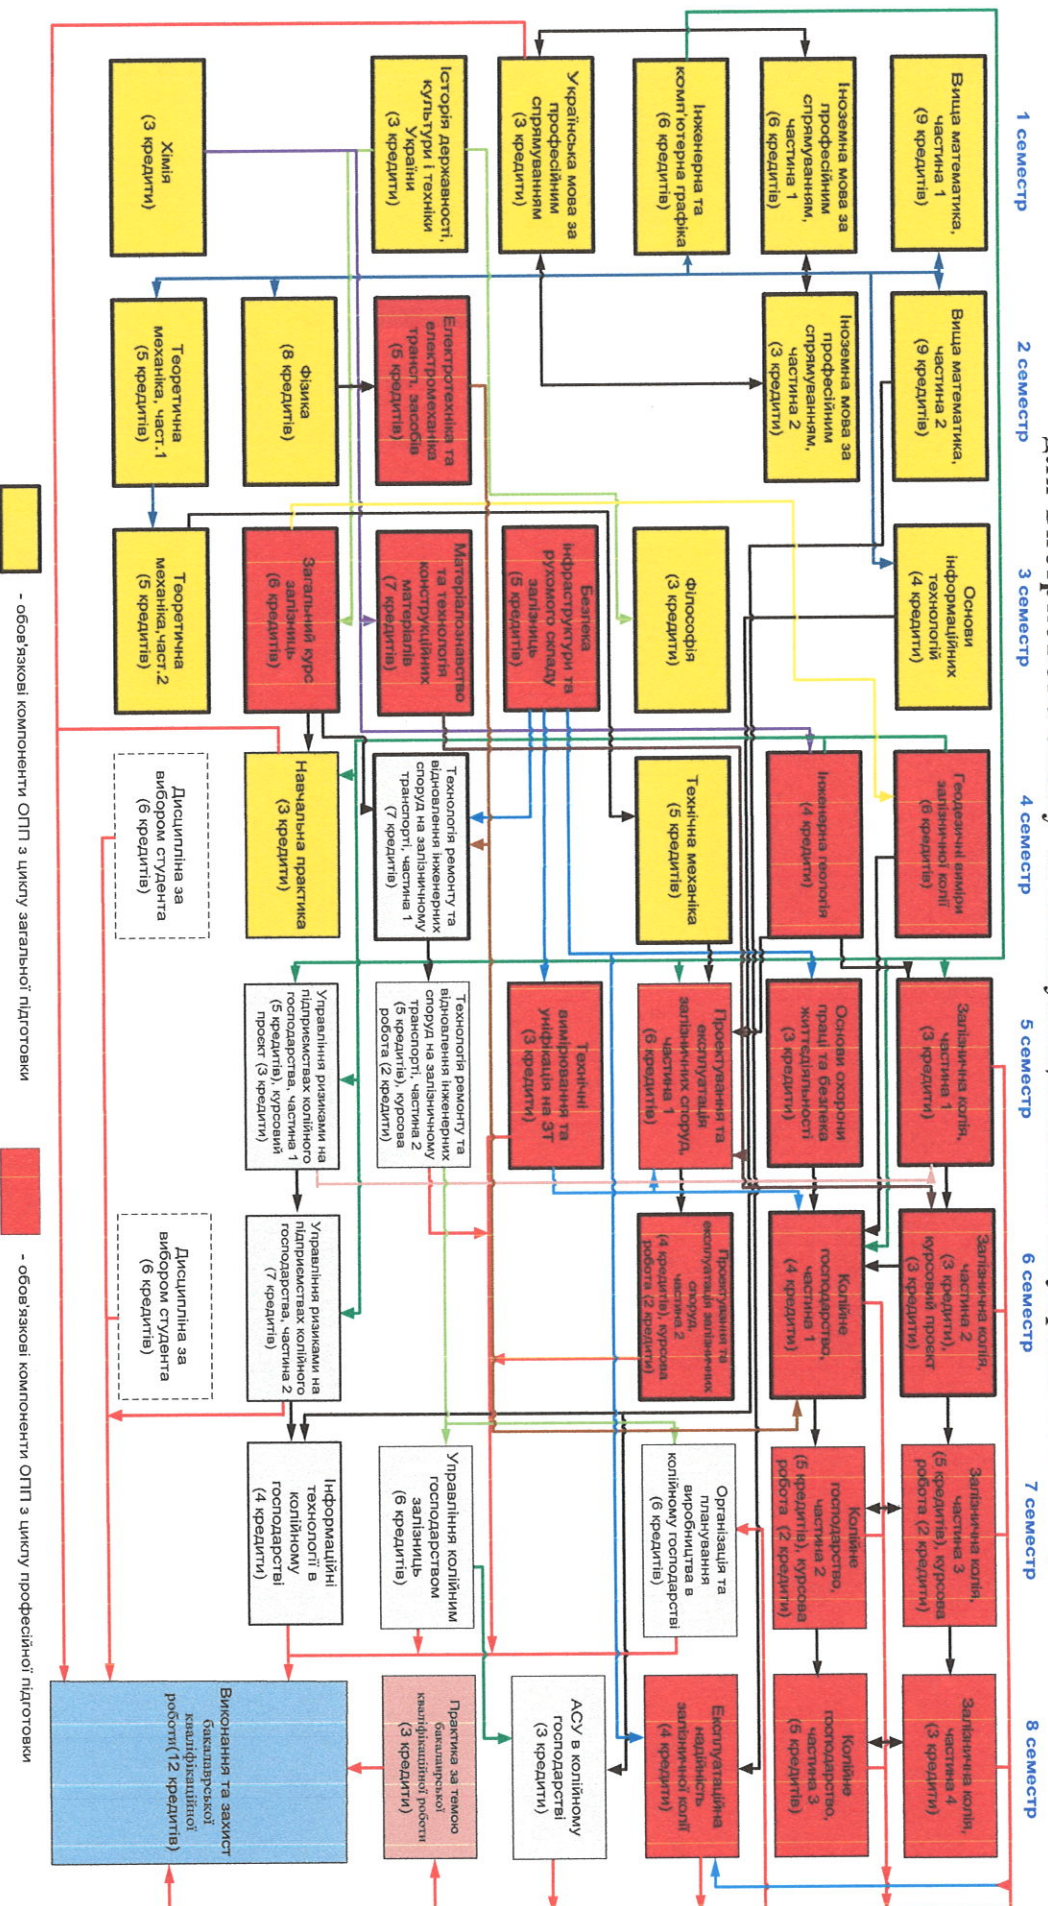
1 семестр

Вища математика, частина 1 (9 кредитів)

Іноземна мова за професійним спрямуванням, частина 1 (6 кредитів)

Інженерна та комп'ютерна графіка (6 кредитів)

Українська мова за професійним спрямуванням (3 кредити)

Історія державності, культури і техніки України (3 кредити)

Хімія (3 кредити)

2 семестр

Вища математика, частина 2 (9 кредитів)

Іноземна мова за професійним спрямуванням, частина 2 (3 кредити)

Електротехніка та електромеханіка трансп. засобів (5 кредитів)

Фізика (8 кредитів)

Теоретична механіка, част.1 (5 кредитів)

3 семестр

Основи інформаційних технологій (4 кредити)

Філософія (3 кредити)

Безпека інфраструктури та рухомого складу залізниць (5 кредитів)

Матеріалознавство та технологія конструкційних матеріалів (7 кредитів)

Загальний курс залізниць (6 кредитів)

Теоретична механіка,част.2 (5 кредитів)

4 семестр

Геодезичні виміри залізничної колії (6 кредитів)

Інженерна геологія (4 кредити)

Технічна механіка (5 кредитів)

Технологія ремонту та відновлення інженерних споруд на залізничному транспорті, частина 1 (7 кредитів)

Навчальна практика (3 кредити)

Дисципліна за вибором студента (6 кредитів)

5 семестр

Залізнична колія, частина 1 (3 кредити)

Основи охорони праці та безпека життєдіяльності (3 кредити)

Проектування та експлуатація залізничних споруд, частина 1 (6 кредитів)

Технічні вимірювання та уніфікація на ЗТ (3 кредити)

Технологія ремонту та відновлення інженерних споруд на залізничному транспорті, частина 2 (5 кредитів), курсова робота (2 кредити)

Управління ризиками на підприємствах колійного господарства, частина 1 (5 кредитів), курсовий проект (3 кредити)

6 семестр

Залізнична колія, частина 2 (3 кредити), курсовий проект (3 кредити)

Колійне господарство, частина 1 (4 кредити)

Проектування та експлуатація залізничних споруд, частина 2 (4 кредити), курсова робота (2 кредити)

Управління ризиками на підприємствах колійного господарства, частина 2 (7 кредитів)

Дисципліна за вибором студента (6 кредитів)

7 семестр

Залізнична колія, частина 3 (5 кредитів), курсова робота (2 кредити)

Колійне господарство, частина 2 (5 кредитів), курсова робота (2 кредити)

Організація та планування виробництва в колійному господарстві (6 кредитів)

Управління колійним господарством залізниць (6 кредитів)

Інформаційні технології в колійному господарстві (4 кредити)

8 семестр

Залізнична колія, частина 4 (3 кредити)

Колійне господарство, частина 3 (5 кредитів)

Експлуатаційна надійність залізничної колії (4 кредити)

АСУ в колійному господарстві (3 кредити)

Практика за темою бакалаврської кваліфікаційної роботи (3 кредити)

Виконання та захист бакалаврської кваліфікаційної роботи (12 кредитів)

- обов'язкові компоненти ОПП з циклу загальної підготовки

- обов'язкові компоненти ОПП з циклу професійної підготовки